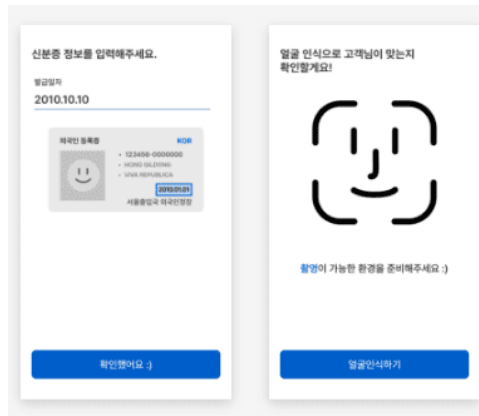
신분증 정보를 입력해주세요.

발급일자

2010.10.10

외국인 등록증

KOR

• 123456-0000000

• HONG GILDONG

• VIVA REPUBLICA

2010.01.01

서울출입국 외국인청장

확인했어요 :)

얼굴 인식으로 고객님이 맞는지 확인할게요!

촬영이 가능한 환경을 준비해주세요 :)

얼굴인식하기